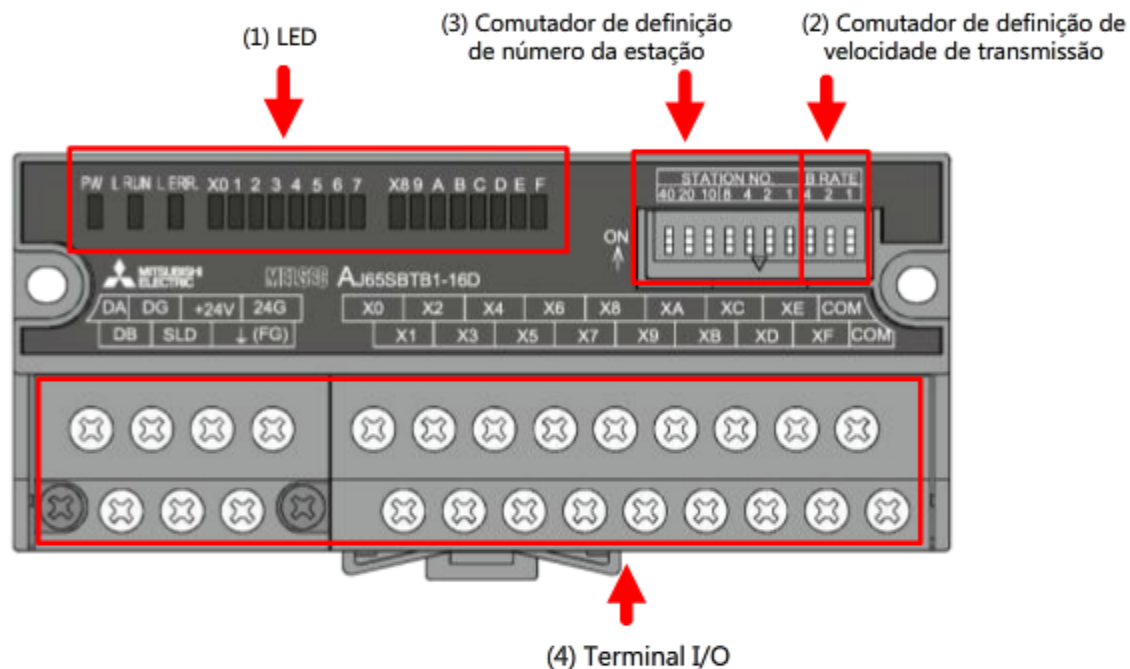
(1) LED

(3) Comutador de definição de número da estação

(2) Comutador de definição de velocidade de transmissão

PW L RUN L ERR. X0 1 2 3 4 5 6 7 X8 9 A B C D E F

STATION NO. 40 20 10 8 4 2 1 B RATE 4 2 1

ON

MITSUBISHI ELECTRIC

AJ65SBTB1-16D

DA DG +24V 24G
DB SLD ⏚(FG)

X0 X2 X4 X6 X8 XA XC XE COM
X1 X3 X5 X7 X9 XB XD XF COM

(4) Terminal I/O